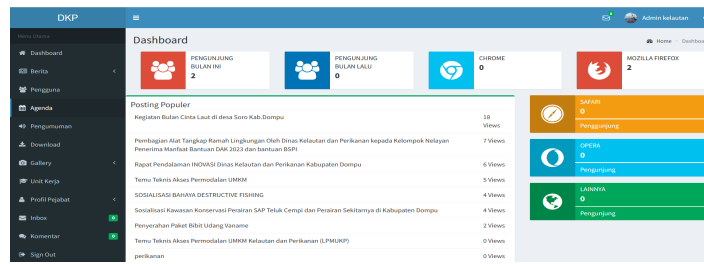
DKP

≡

Admin kelautan

Menu Utama

Dashboard

Berita

Pengguna

Agenda

Pengumuman

Download

Gallery

Unit Kerja

Profil Pejabat

Inbox 0

Komentar 0

Sign Out

Dashboard

Home > Dashbo

PENGUNJUNG BULAN INI
2

PENGUNJUNG BULAN LALU
0

CHROME
0

MOZILLA FIREFOX
2

Posting Populer

| | |
|---|---|
| Kegiatan Bulan Cinta Laut di desa Soro Kab.Dompu | 18 Views |
| Pembagian Alat Tangkap Ramah Lingkungan Oleh Dinas Kelautan dan Perikanan kepada Kelompok Nelayan Penerima Manfaat Bantuan DAK 2023 dan bantuan BSPI | 7 Views |
| Rapat Pendalaman INOVASI Dinas Kelautan dan Perikanan Kabupaten Dompu | 6 Views |
| Temu Teknis Akses Permodalan UMKM | 5 Views |
| SOSIALISASI BAHAYA DESTRUCTIVE FISHING | 4 Views |
| Sosialisasi Kawasan Konservasi Perairan SAP Teluk Cempi dan Perairan Sekitarnya di Kabupaten Dompu | 4 Views |
| Penyerahan Paket Bibit Udang Vaname | 2 Views |
| Temu Teknis Akses Permodalan UMKM Kelautan dan Perikanan (LPMUKP) | 0 Views |
| perikanan | 0 Views |

SAFARI
0
Pengunjung

OPERA
0
Pengunjung

LAINNYA
0
Pengunjung